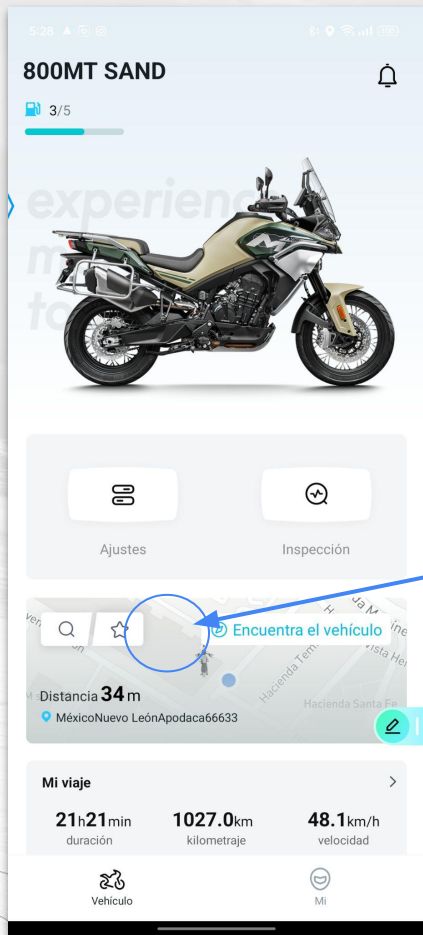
5:28

800MT SAND

3/5

experien
m
to

Ajustes

Inspección

Encuentra el vehículo

Hacienda Tem

Hacienda Santa Fe

Vista Her

Distancia 34 m

MéxicoNuevo LeónApodaca66633

Mi viaje

21h21min
duración

1027.0km
kilometraje

48.1km/h
velocidad

Vehículo

Mi